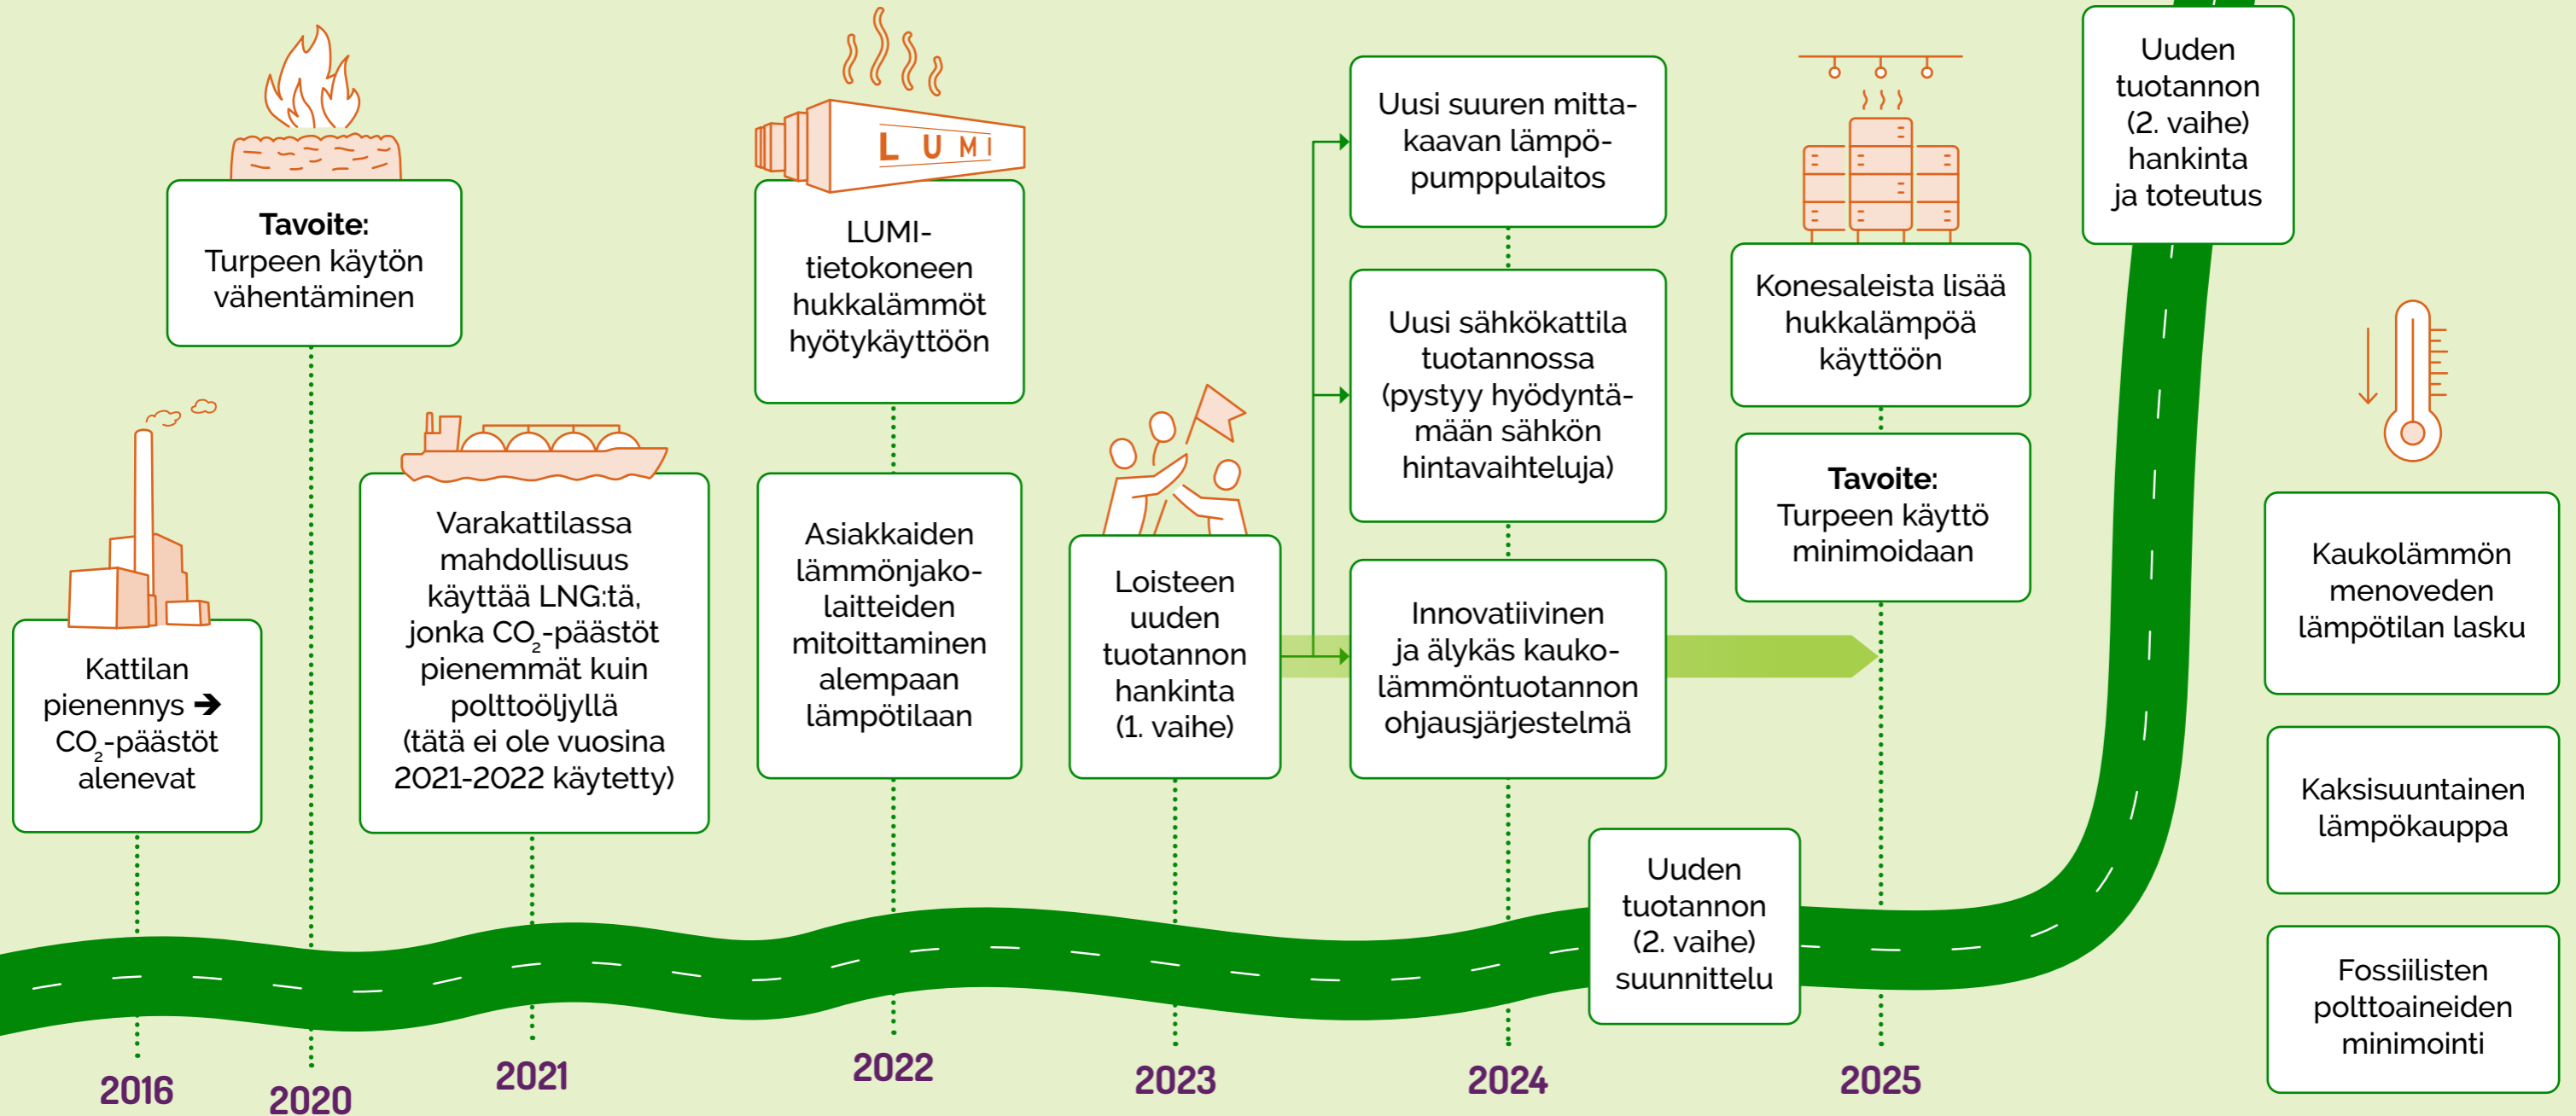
Kattilan pienennys ➔ $CO_2$-päästöt alenevat

2016

Tavoite: Turpeen käytön vähentäminen

2020

Varakattilassa mahdollisuus käyttää LNG:tä, jonka $CO_2$-päästöt pienemmät kuin polttoöljyllä (tätä ei ole vuosina 2021-2022 käytetty)

2021

LUMI

LUMI-tietokoneen hukkalämmöt hyötykäyttöön

Asiakkaiden lämmönjakolaitteiden mitoittaminen alempaan lämpötilaan

2022

Loisteen uuden tuotannon hankinta (1. vaihe)

2023

Uusi suuren mittakaavan lämpöpumppulaitos

Uusi sähkökattila tuotannossa (pystyy hyödyntämään sähkön hintavaihteluja)

Innovatiivinen ja älykäs kaukolämmöntuotannon ohjausjärjestelmä

2024

Uuden tuotannon (2. vaihe) suunnittelu

Konesaleista lisää hukkalämpöä käyttöön

Tavoite: Turpeen käyttö minimoidaan

2025

Uuden tuotannon (2. vaihe) hankinta ja toteutus

Kaukolämmön menoveden lämpötilan lasku

Kaksisuuntainen lämpökauppa

Fossiilisten polttoaineiden minimointi